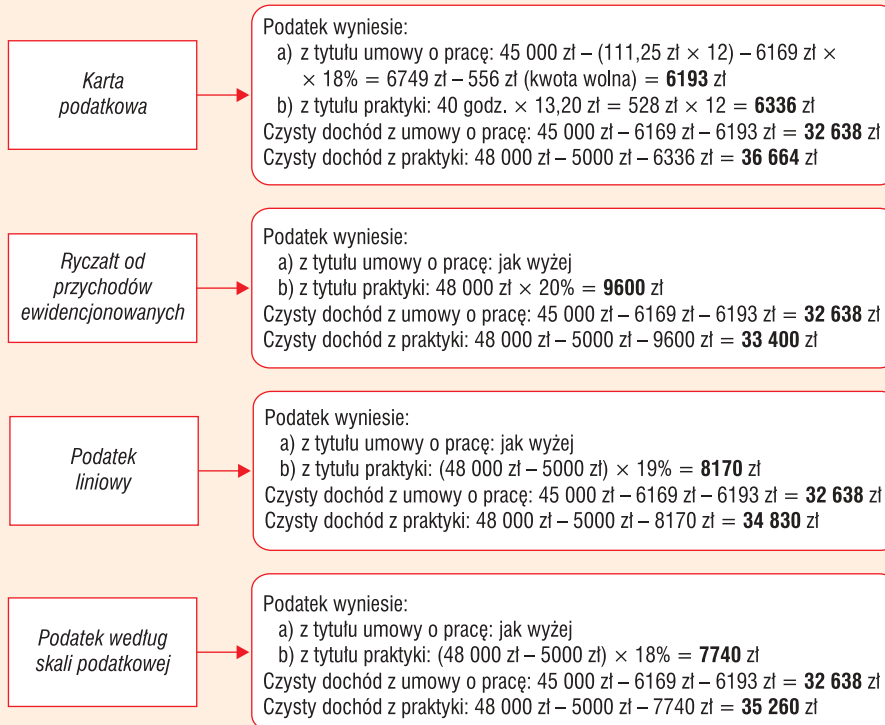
Karta podatkowa

Podatek wyniesie:
a) z tytułu umowy o pracę: 45 000 zł – (111,25 zł × 12) – 6169 zł × × 18% = 6749 zł – 556 zł (kwota wolna) = **6193** zł
b) z tytułu praktyki: 40 godz. × 13,20 zł = 528 zł × 12 = **6336** zł
Czysty dochód z umowy o pracę: 45 000 zł – 6169 zł – 6193 zł = **32 638** zł
Czysty dochód z praktyki: 48 000 zł – 5000 zł – 6336 zł = **36 664** zł

Ryczałt od przychodów ewidencjonowanych

Podatek wyniesie:
a) z tytułu umowy o pracę: jak wyżej
b) z tytułu praktyki: 48 000 zł × 20% = **9600** zł
Czysty dochód z umowy o pracę: 45 000 zł – 6169 zł – 6193 zł = **32 638** zł
Czysty dochód z praktyki: 48 000 zł – 5000 zł – 9600 zł = **33 400** zł

Podatek liniowy

Podatek wyniesie:
a) z tytułu umowy o pracę: jak wyżej
b) z tytułu praktyki: (48 000 zł – 5000 zł) × 19% = **8170** zł
Czysty dochód z umowy o pracę: 45 000 zł – 6169 zł – 6193 zł = **32 638** zł
Czysty dochód z praktyki: 48 000 zł – 5000 zł – 8170 zł = **34 830** zł

Podatek według skali podatkowej

Podatek wyniesie:
a) z tytułu umowy o pracę: jak wyżej
b) z tytułu praktyki: (48 000 zł – 5000 zł) × 18% = **7740** zł
Czysty dochód z umowy o pracę: 45 000 zł – 6169 zł – 6193 zł = **32 638** zł
Czysty dochód z praktyki: 48 000 zł – 5000 zł – 7740 zł = **35 260** zł